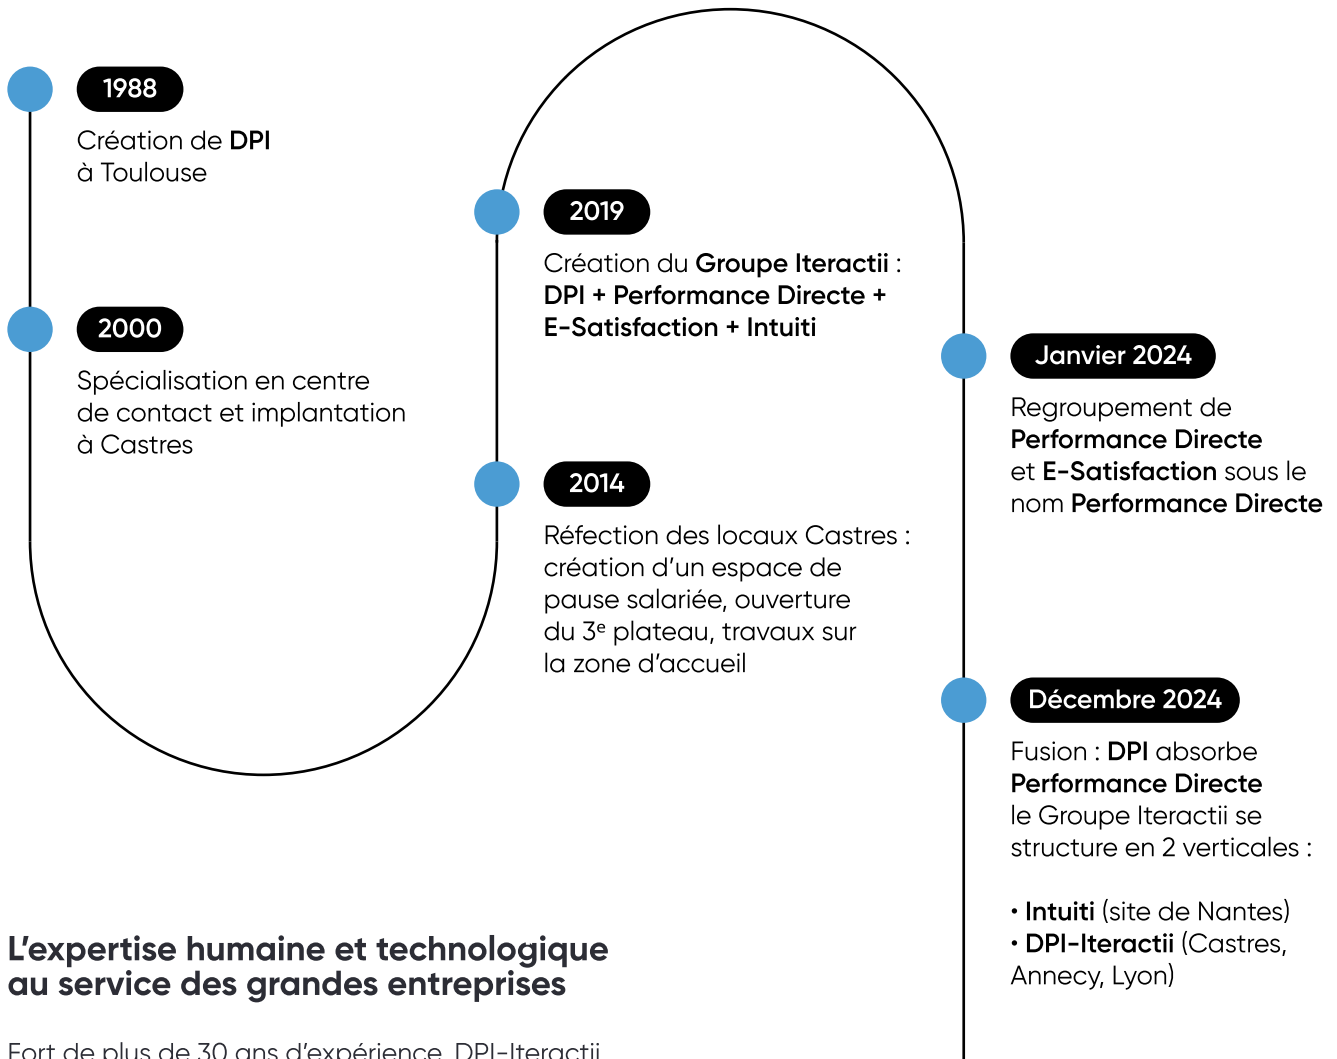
1988

Création de DPI à Toulouse

2000

Spécialisation en centre de contact et implantation à Castres

2014

Réfection des locaux Castres : création d'un espace de pause salariée, ouverture du 3$^{e}$ plateau, travaux sur la zone d'accueil

2019

Création du Groupe Iteractii : DPI + Performance Directe + E-Satisfaction + Intuiti

Janvier 2024

Regroupement de Performance Directe et E-Satisfaction sous le nom Performance Directe

Décembre 2024

Fusion : DPI absorbe Performance Directe le Groupe Iteractii se structure en 2 verticales :

• Intuiti (site de Nantes)
• DPI-Iteractii (Castres, Annecy, Lyon)

L'expertise humaine et technologique au service des grandes entreprises

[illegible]